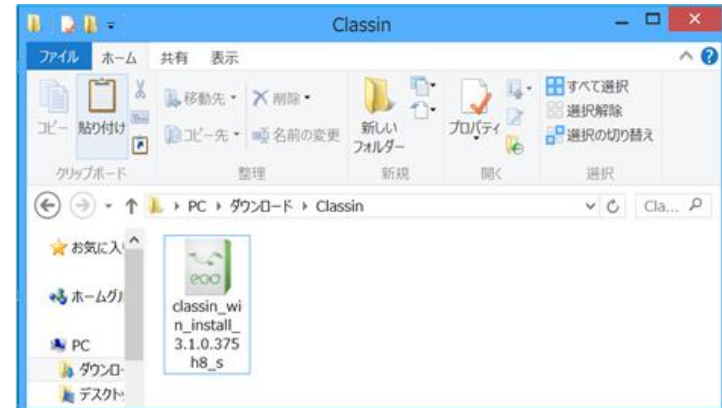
Classin

ファイル ホーム 共有 表示

コピー 貼り付け 移動先 ▾ 削除 ▾ コピー先 ▾ 名前の変更 新しい フォルダー プロパティ すべて選択 選択解除 選択の切り替え

クリップボード 整理 新規 開く 選択

▸ PC ▸ ダウンロード ▸ Classin

Cla...

お気に入

ホームグ

PC

ダウンロ

デスクト

classin_win_install_3.1.0.375h8_s